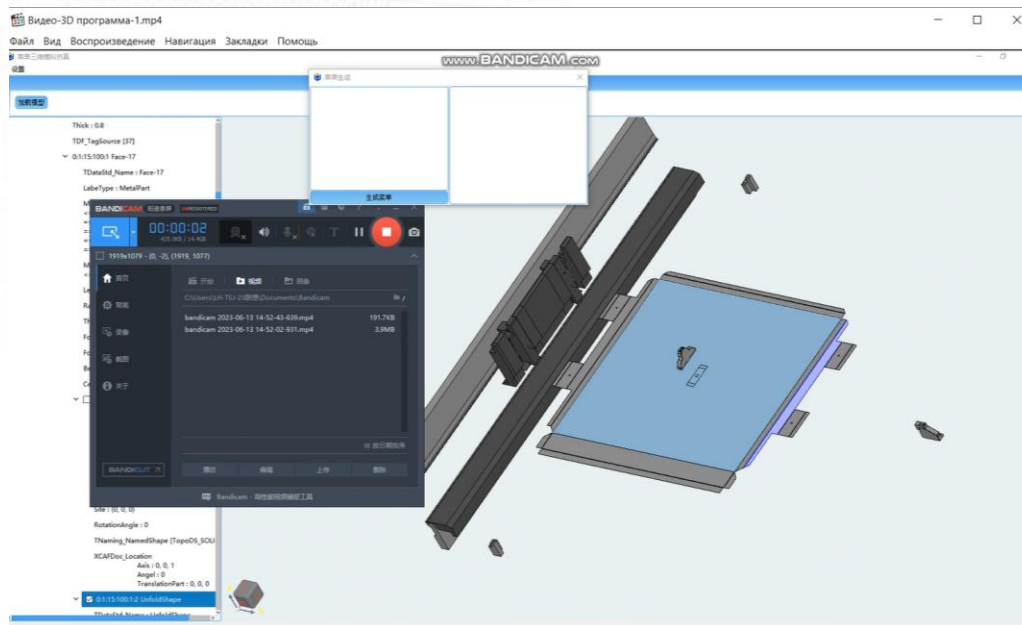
Видео-3D программа-1.mp4

Файл Вид Воспроизведение Навигация Закладки Помощь

www.BANDICAM.com

加载模型

Thick : 0.8
TDF_TagSource [37]
0:1:15:100:1 Face-17
TDataStd_Name : Face-17
LabeType : MetalPart

BANDICAM UNREGISTERED
00:00:02
425.0KB / 14.4GB
1919x1079 - (0, -2), (1919, 1077)

C:\Users\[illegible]\Documents\Bandicam
bandicam 2023-06-13 14-52-43-639.mp4 191.7KB
bandicam 2023-06-13 14-52-02-931.mp4 3.9MB

BANDICUT

Site : (0, 0, 0)
RotationAngle : 0
TNaming_NamedShape [TopoDS_SOLI
XCAFDoc_Location
Axis : 0, 0, 1
Angle : 0
TranslationPart : 0, 0, 0
0:1:15:100:1:2 UnfoldShape

生成菜单